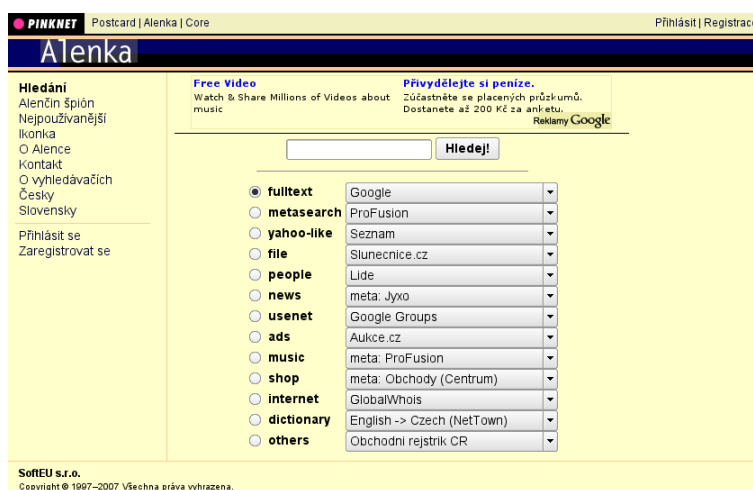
PINKNET Postcard | Alenka | Core

Přihlásit | Registrac

Alenka

Hledání
Alenčin špión
Nejpoužívanější
Ikonka
O Alence
Kontakt
O vyhledávačích
Česky
Slovensky

Přihlásit se
Zaregistrovat se

Free Video
Watch & Share Millions of Videos about music

Přivydělejte si peníze.
Zúčastněte se placených průzkumů. Dostanete až 200 Kč za anketu.

Reklamy Google

Hledej!

| | |
|---|---|
| fulltext | Google |
| metasearch | ProFusion |
| yahoo-like | Seznam |
| file | Slunecnice.cz |
| people | Lide |
| news | meta: Jyxo |
| usenet | Google Groups |
| ads | Aukce.cz |
| music | meta: ProFusion |
| shop | meta: Obchody (Centrum) |
| internet | GlobalWhois |
| dictionary | English -> Czech (NetTown) |
| others | Obchodni rejstrik CR |

SoftEU s.r.o.
Copyright © 1997–2007 Všechna práva vyhrazena.